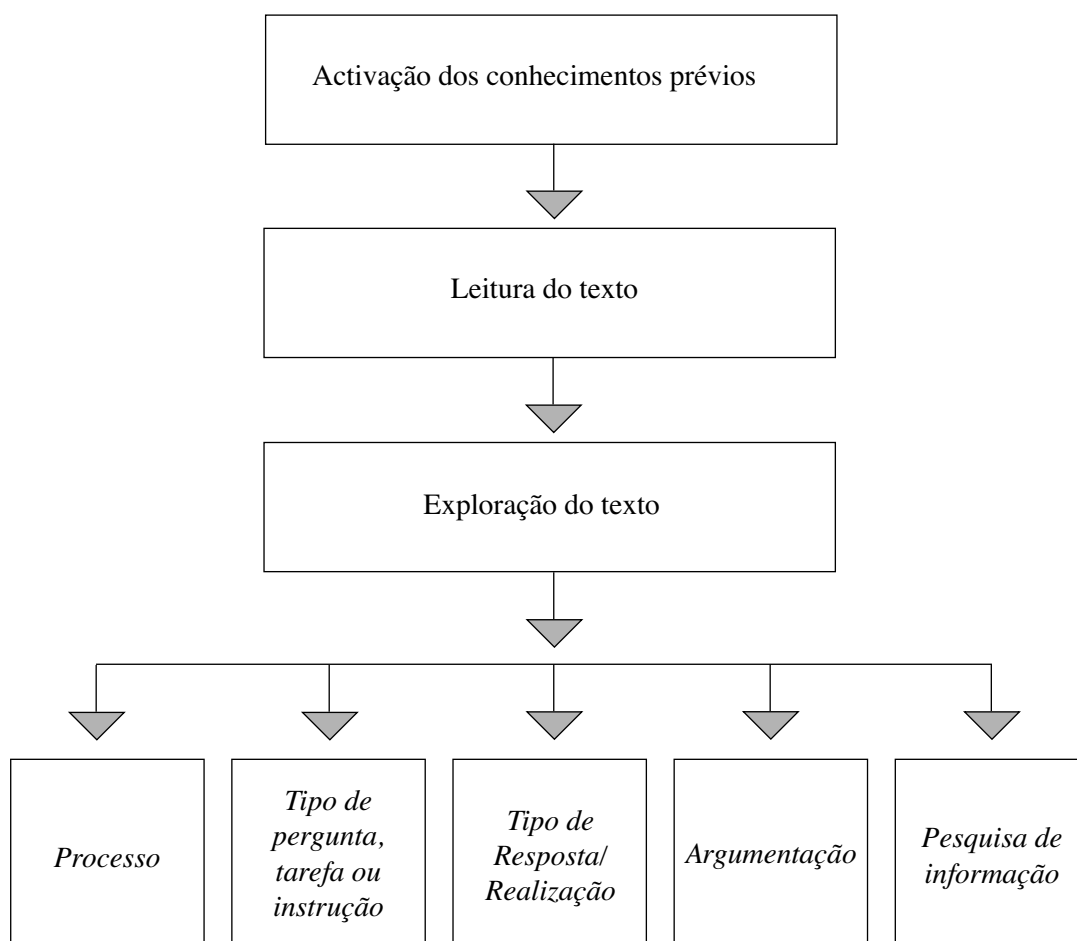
Activação dos conhecimentos prévios

Leitura do texto

Exploração do texto

*Processo*

*Tipo de pergunta, tarefa ou instrução*

*Tipo de Resposta/ Realização*

*Argumentação*

*Pesquisa de informação*